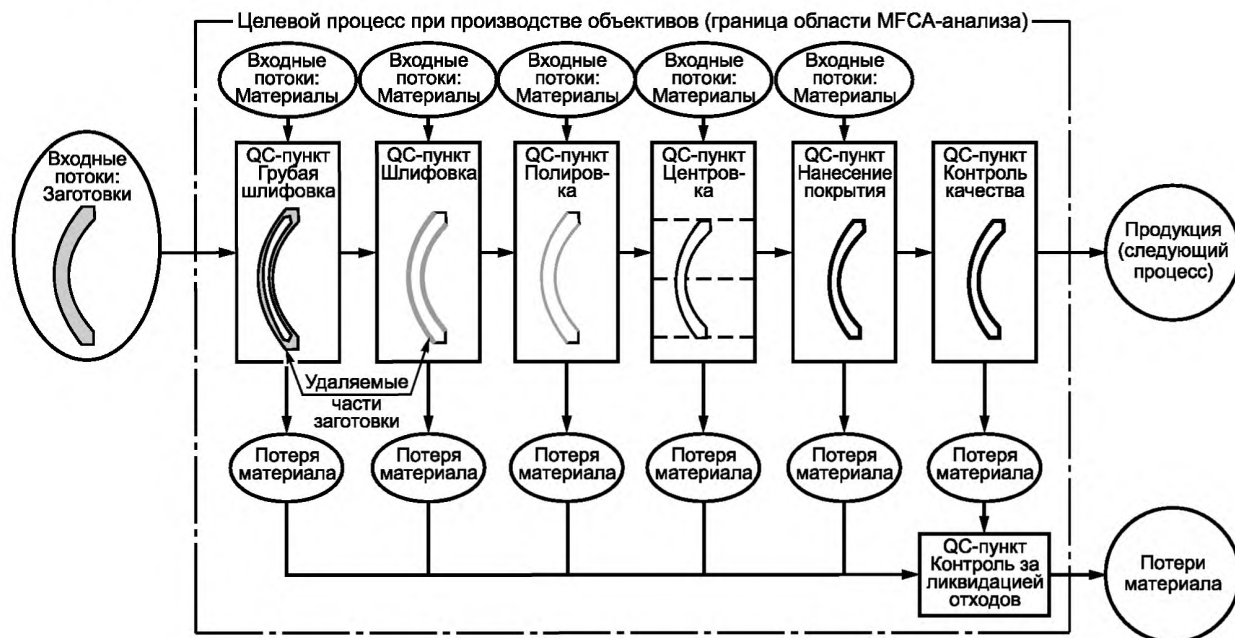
Целевой процесс при производстве объективов (граница области MFCA-анализа)

Входные потоки: Материалы

Входные потоки: Материалы

Входные потоки: Материалы

Входные потоки: Материалы

Входные потоки: Материалы

Входные потоки: Заготовки

QC-пункт Грубая шлифовка

QC-пункт Шлифовка

QC-пункт Полировка

QC-пункт Центровка

QC-пункт Нанесение покрытия

QC-пункт Контроль качества

Продукция (следующий процесс)

Удаляемые части заготовки

Потеря материала

Потеря материала

Потеря материала

Потеря материала

Потеря материала

Потеря материала

QC-пункт Контроль за ликвидацией отходов

Потери материала